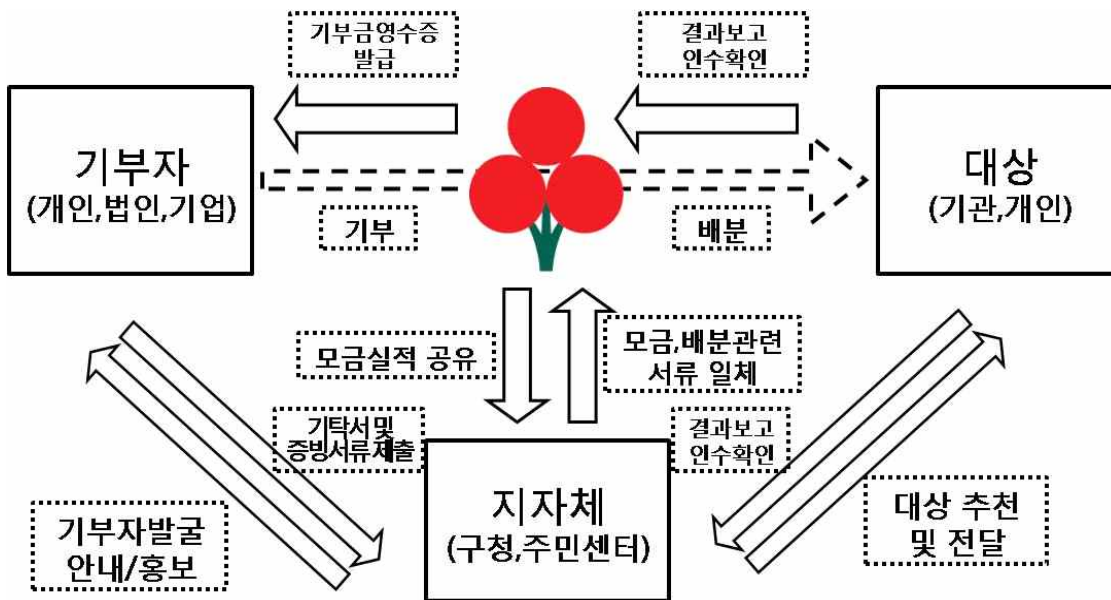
기부금영수증 발급

결과보고 인수확인

기부자 (개인,법인,기업)

기부

배분

대상 (기관,개인)

모금실적 공유

모금,배분관련 서류 일체

기탁서및 증빙서류제출

결과보고 인수확인

기부자발굴 안내/홍보

지자체 (구청,주민센터)

대상 추천 및 전달